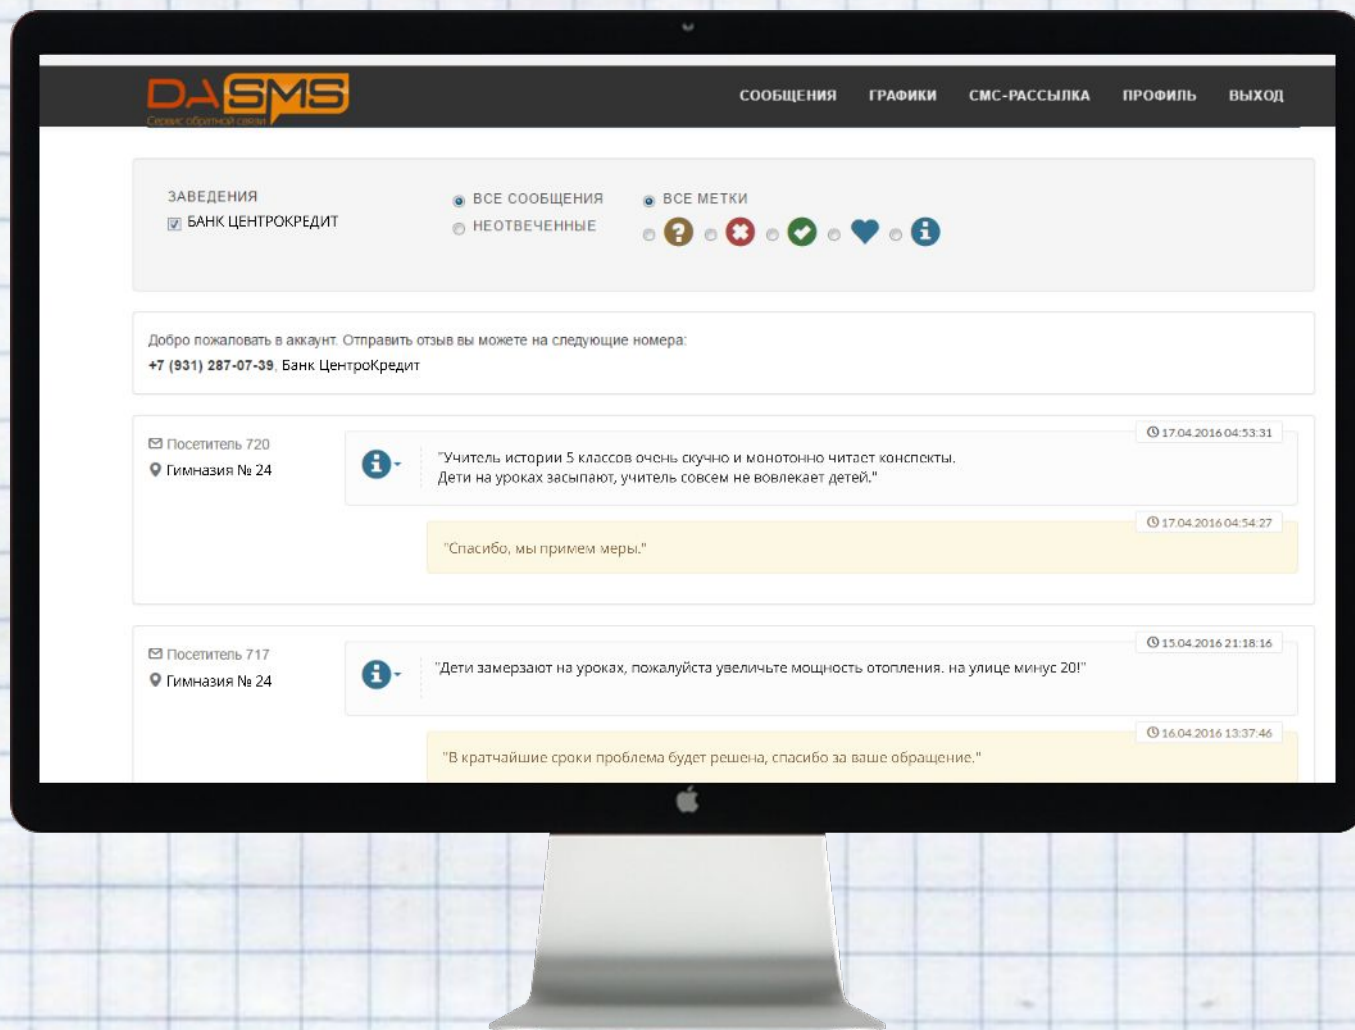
DASMS
Сервис обратной связи

СООБЩЕНИЯ ГРАФИКИ СМС-РАССЫЛКА ПРОФИЛЬ ВЫХОД

ЗАВЕДЕНИЯ
БАНК ЦЕНТРОКРЕДИТ

ВСЕ СООБЩЕНИЯ
НЕОТВЕЧЕННЫЕ

ВСЕ МЕТКИ

Добро пожаловать в аккаунт. Отправить отзыв вы можете на следующие номера:
+7 (931) 287-07-39, Банк ЦентроКредит

Посетитель 720
Гимназия № 24

17.04.2016 04:53:31
"Учитель истории 5 классов очень скучно и монотонно читает конспекты. Дети на уроках засыпают, учитель совсем не вовлекает детей."

17.04.2016 04:54:27
"Спасибо, мы примем меры."

Посетитель 717
Гимназия № 24

15.04.2016 21:18:16
"Дети замерзают на уроках, пожалуйста увеличьте мощность отопления. на улице минус 20!"

16.04.2016 13:37:46
"В кратчайшие сроки проблема будет решена, спасибо за ваше обращение."